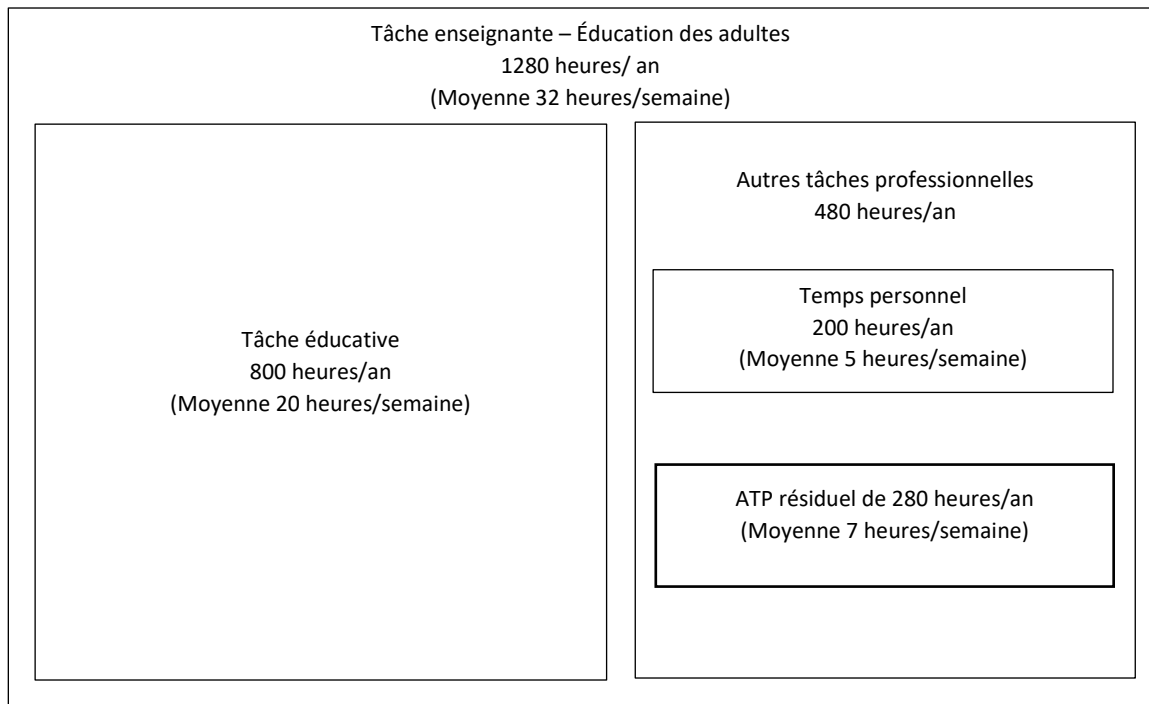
Tâche enseignante – Éducation des adultes
1280 heures/ an
(Moyenne 32 heures/semaine)

Tâche éducative
800 heures/an
(Moyenne 20 heures/semaine)

Autres tâches professionnelles
480 heures/an

Temps personnel
200 heures/an
(Moyenne 5 heures/semaine)

ATP résiduel de 280 heures/an
(Moyenne 7 heures/semaine)